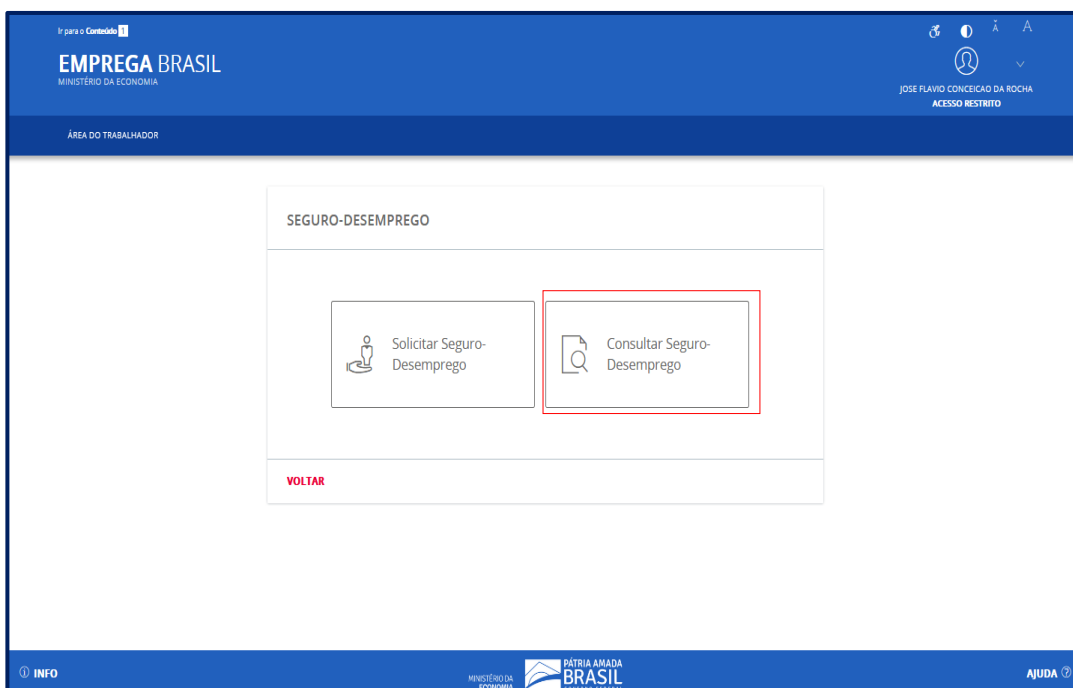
Ir para o Conteúdo 1

EMPREGA BRASIL
MINISTÉRIO DA ECONOMIA

A A

JOSE FLAVIO CONCEICAO DA ROCHA
ACESSO RESTRITO

ÁREA DO TRABALHADOR

SEGURO-DESEMPREGO

Solicitar Seguro-Desemprego

Consultar Seguro-Desemprego

VOLTAR

ⓘ INFO

MINISTÉRIO DA ECONOMIA

PÁTRIA AMADA
BRASIL

AJUDA ?